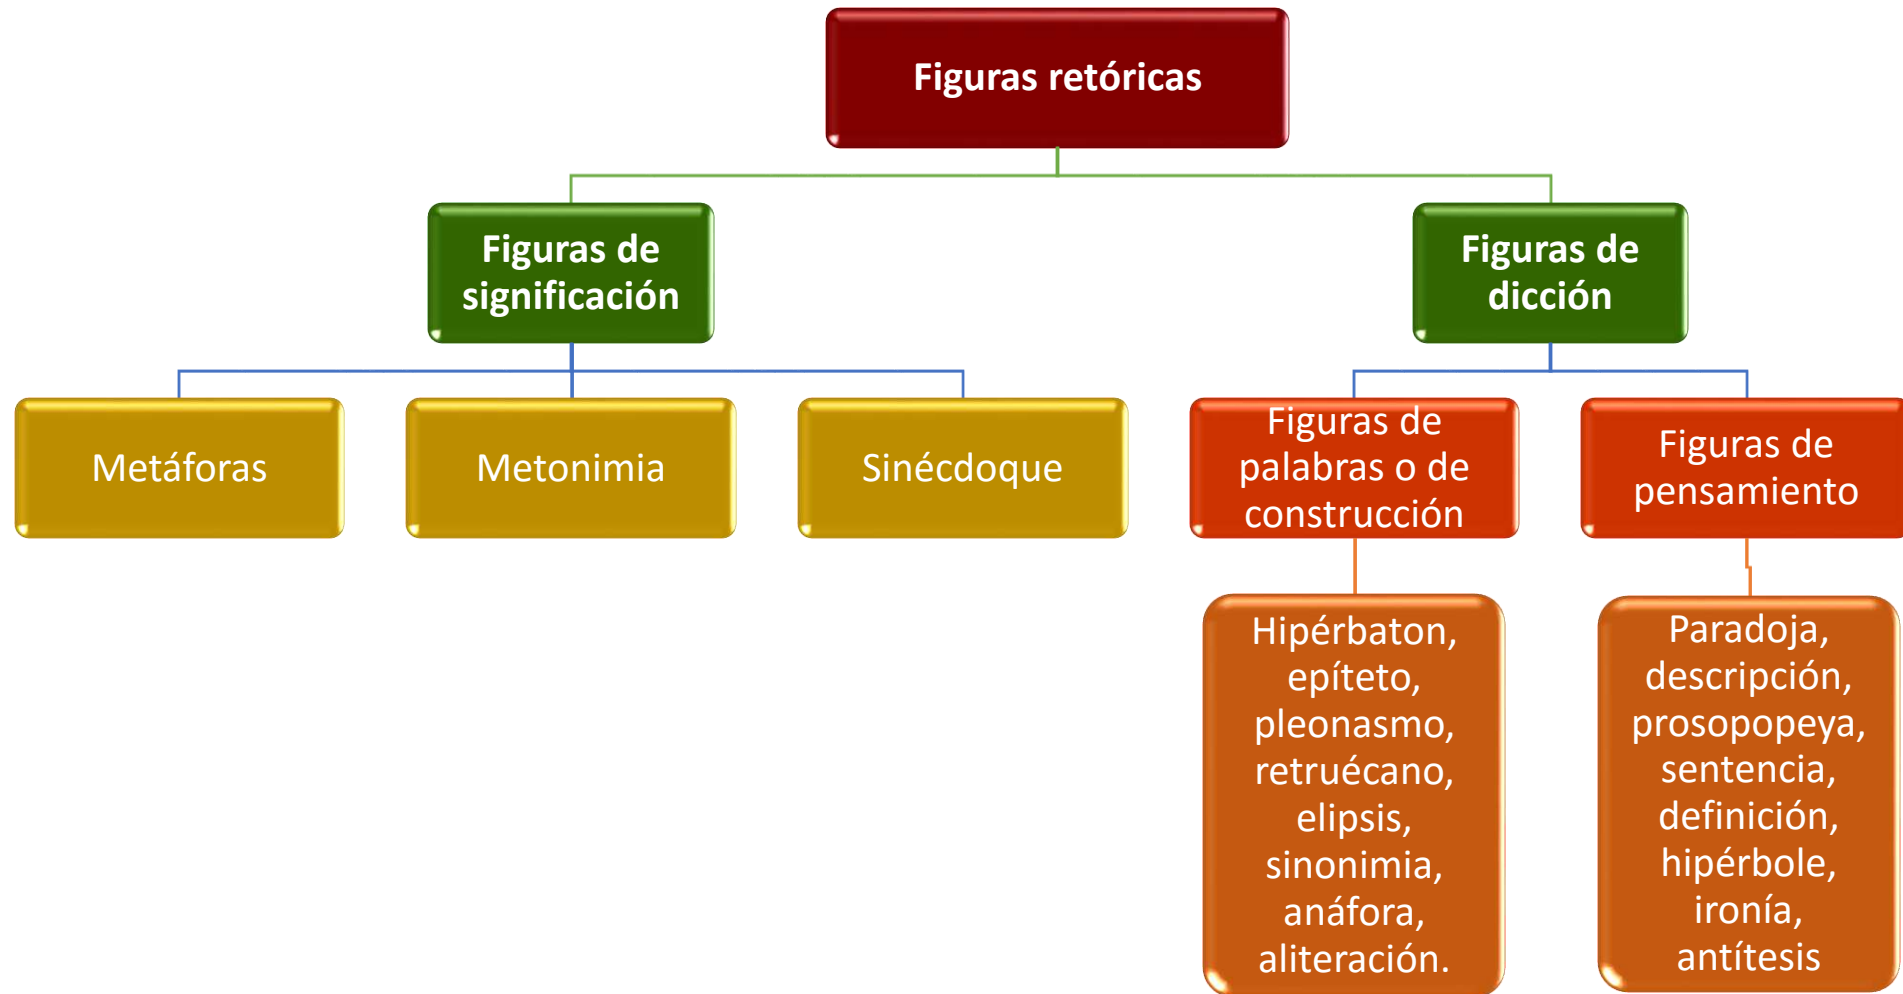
Figuras retóricas

Figuras de significación

Figuras de dicción

Metáforas

Metonimia

Sinécdoque

Figuras de palabras o de construcción

Figuras de pensamiento

Hipérbaton, epíteto, pleonasmo, retruécano, elipsis, sinonimia, anáfora, aliteración.

Paradoja, descripción, prosopopeya, sentencia, definición, hipérbole, ironía, antítesis